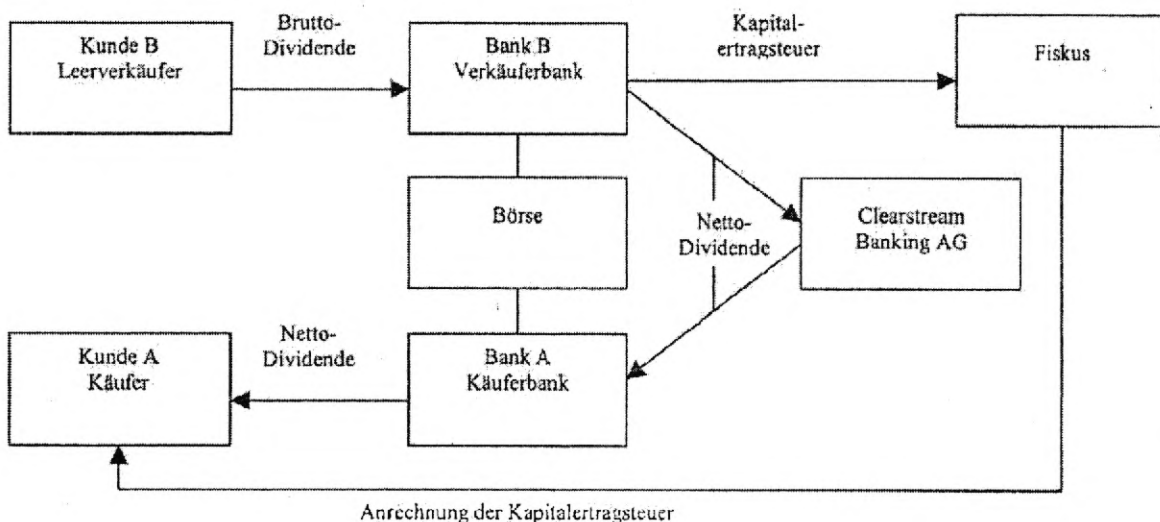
Kunde B
Leerverkäufer

Brutto-
Dividende

Bank B
Verkäuferbank

Kapital-
ertragsteuer

Fiskus

Börse

Netto-
Dividende

Clearstream
Banking AG

Netto-
Dividende

Kunde A
Käufer

Bank A
Käuferbank

Anrechnung der Kapitalertragsteuer